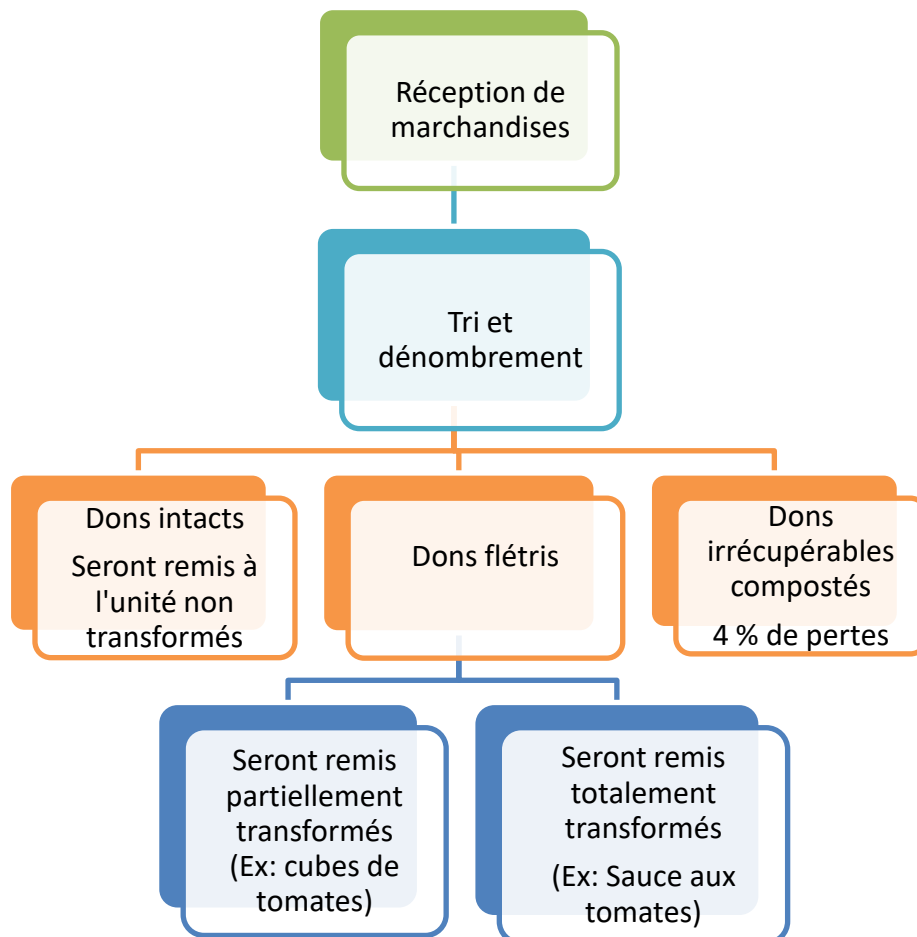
Réception de marchandises

Tri et dénombrement

Dons intacts

Seront remis à l'unité non transformés

Dons flétris

Dons irrécupérables compostés

4 % de pertes

Seront remis partiellement transformés (Ex: cubes de tomates)

Seront remis totalement transformés

(Ex: Sauce aux tomates)